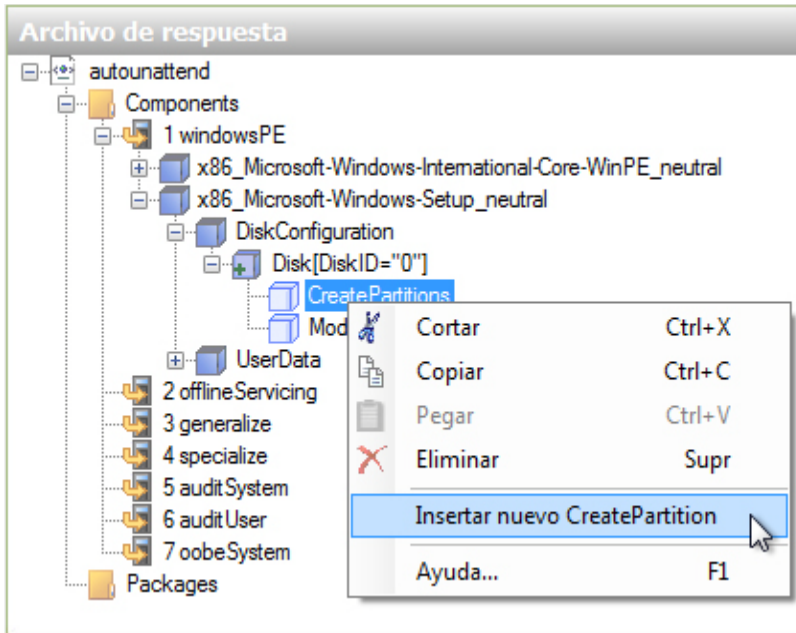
Archivo de respuesta

autounattend
Components
1 windowsPE
x86_Microsoft-Windows-International-Core-WinPE_neutral
x86_Microsoft-Windows-Setup_neutral
DiskConfiguration
Disk[DiskID="0"]
CreatePartitions
Mod
UserData
2 offlineServicing
3 generalize
4 specialize
5 auditSystem
6 auditUser
7 oobeSystem
Packages

Cortar Ctrl+X
Copiar Ctrl+C
Pegar Ctrl+V
Eliminar Supr
Insertar nuevo CreatePartition
Ayuda... F1